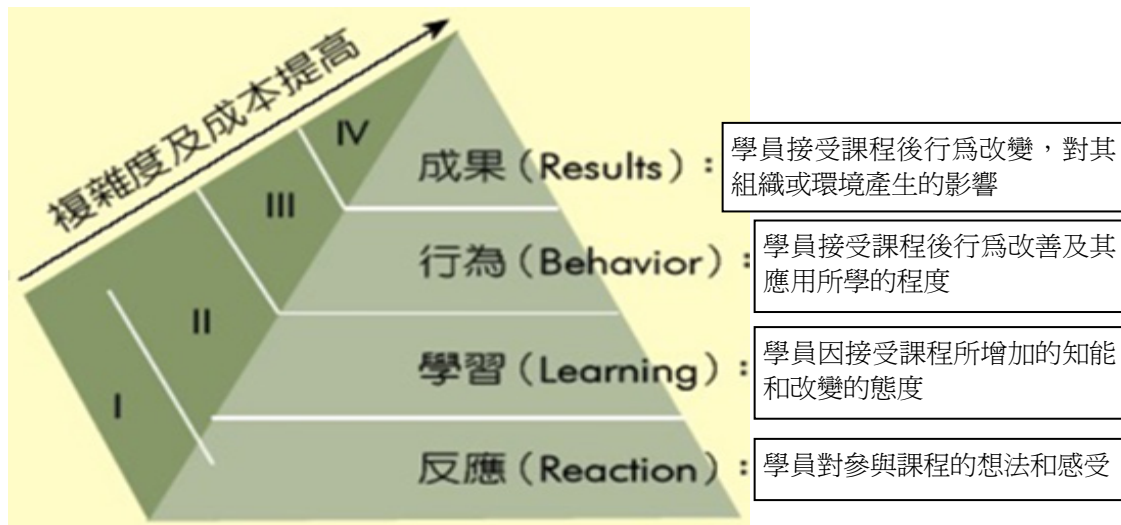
複雜度及成本提高

IV

III

II

I

成果（Results）：

學員接受課程後行爲改變，對其組織或環境產生的影響

行為（Behavior）：

學員接受課程後行爲改善及其應用所學的程度

學習（Learning）：

學員因接受課程所增加的知能和改變的態度

反應（Reaction）：

學員對參與課程的想法和感受